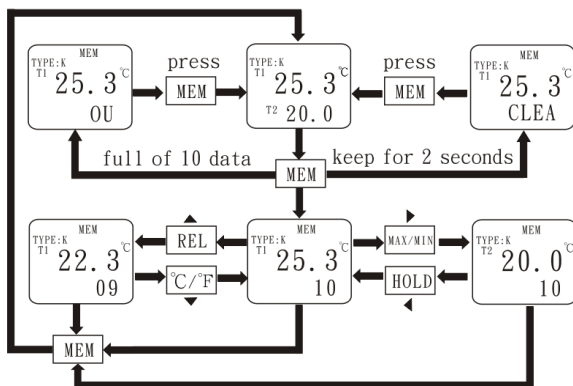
MEM
TYPE:K
T1
25.3 ℃
OU

press
MEM

MEM
TYPE:K
T1
25.3 ℃
T2 20.0

press
MEM

MEM
TYPE:K
T1
25.3 ℃
CLEA

full of 10 data
MEM
keep for 2 seconds

MEM
TYPE:K
T1
22.3 ℃
09

REL
℃/℉

MEM
TYPE:K
T1
25.3 ℃
10

MAX/MIN
HOLD

MEM
TYPE:K
T2
20.0 ℃
10

MEM